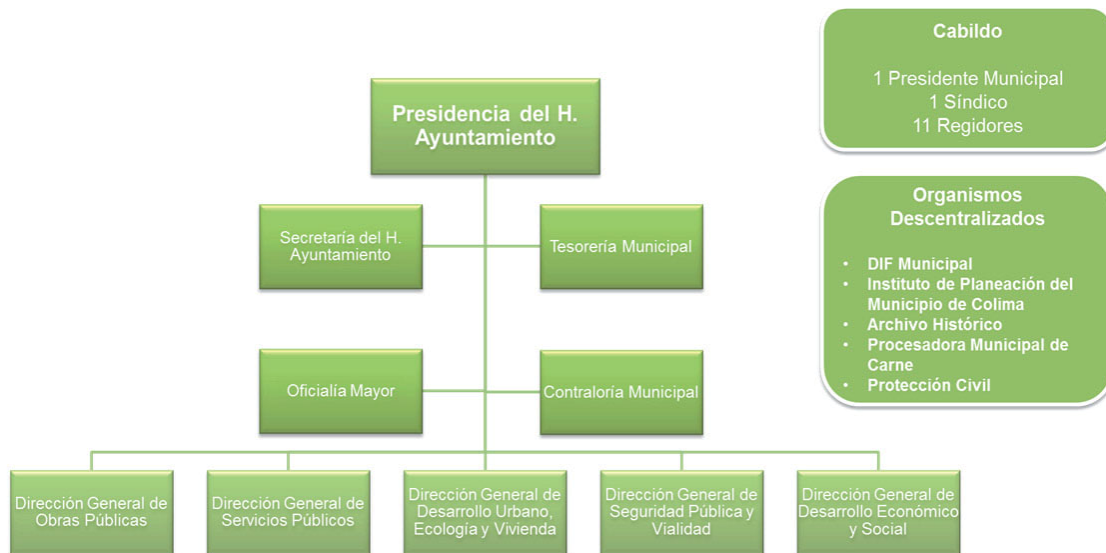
Cabildo

1 Presidente Municipal
1 Síndico
11 Regidores

Organismos Descentralizados

- DIF Municipal
- Instituto de Planeación del Municipio de Colima
- Archivo Histórico
- Procesadora Municipal de Carne
- Protección Civil

Presidencia del H. Ayuntamiento

Secretaría del H. Ayuntamiento

Tesorería Municipal

Oficialía Mayor

Contraloría Municipal

Dirección General de Obras Públicas

Dirección General de Servicios Públicos

Dirección General de Desarrollo Urbano, Ecología y Vivienda

Dirección General de Seguridad Pública y Vialidad

Dirección General de Desarrollo Económico y Social